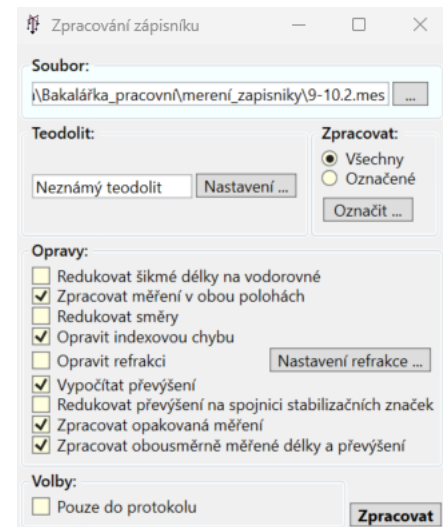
Zpracování zápisníku

Soubor:
\Bakalářka_pracovní\merení_zapisniky\9-10.2.mes ...

Teodolit:
Neznámý teodolit Nastavení ...

Zpracovat:
Všechny
Označené
Označit ...

Opravy:
Redukovat šikmé délky na vodorovné
Zpracovat měření v obou polohách
Redukovat směry
Opravit indexovou chybu
Opravit refrakci
Nastavení refrakce ...
Vypočítat převýšení
Redukovat převýšení na spojnici stabilizačních značek
Zpracovat opakovaná měření
Zpracovat obousměrně měřené délky a převýšení

Volby:
Pouze do protokolu

Zpracovat